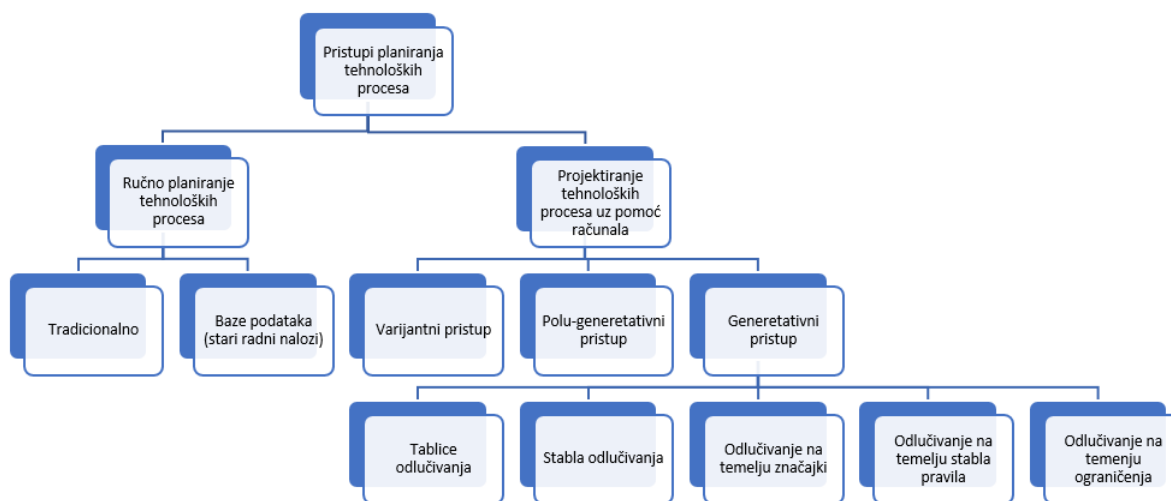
Pristupi planiranja tehnoloških procesa

Ručno planiranje tehnoloških procesa

Projektiranje tehnoloških procesa uz pomoć računala

Tradicionalno

Baze podataka (stari radni nalozi)

Varijantni pristup

Polu-generetativni pristup

Generetativni pristup

Tablice odlučivanja

Stabla odlučivanja

Odlučivanje na temelju značajki

Odlučivanje na temelju stabla pravila

Odlučivanje na temenju ograničenja